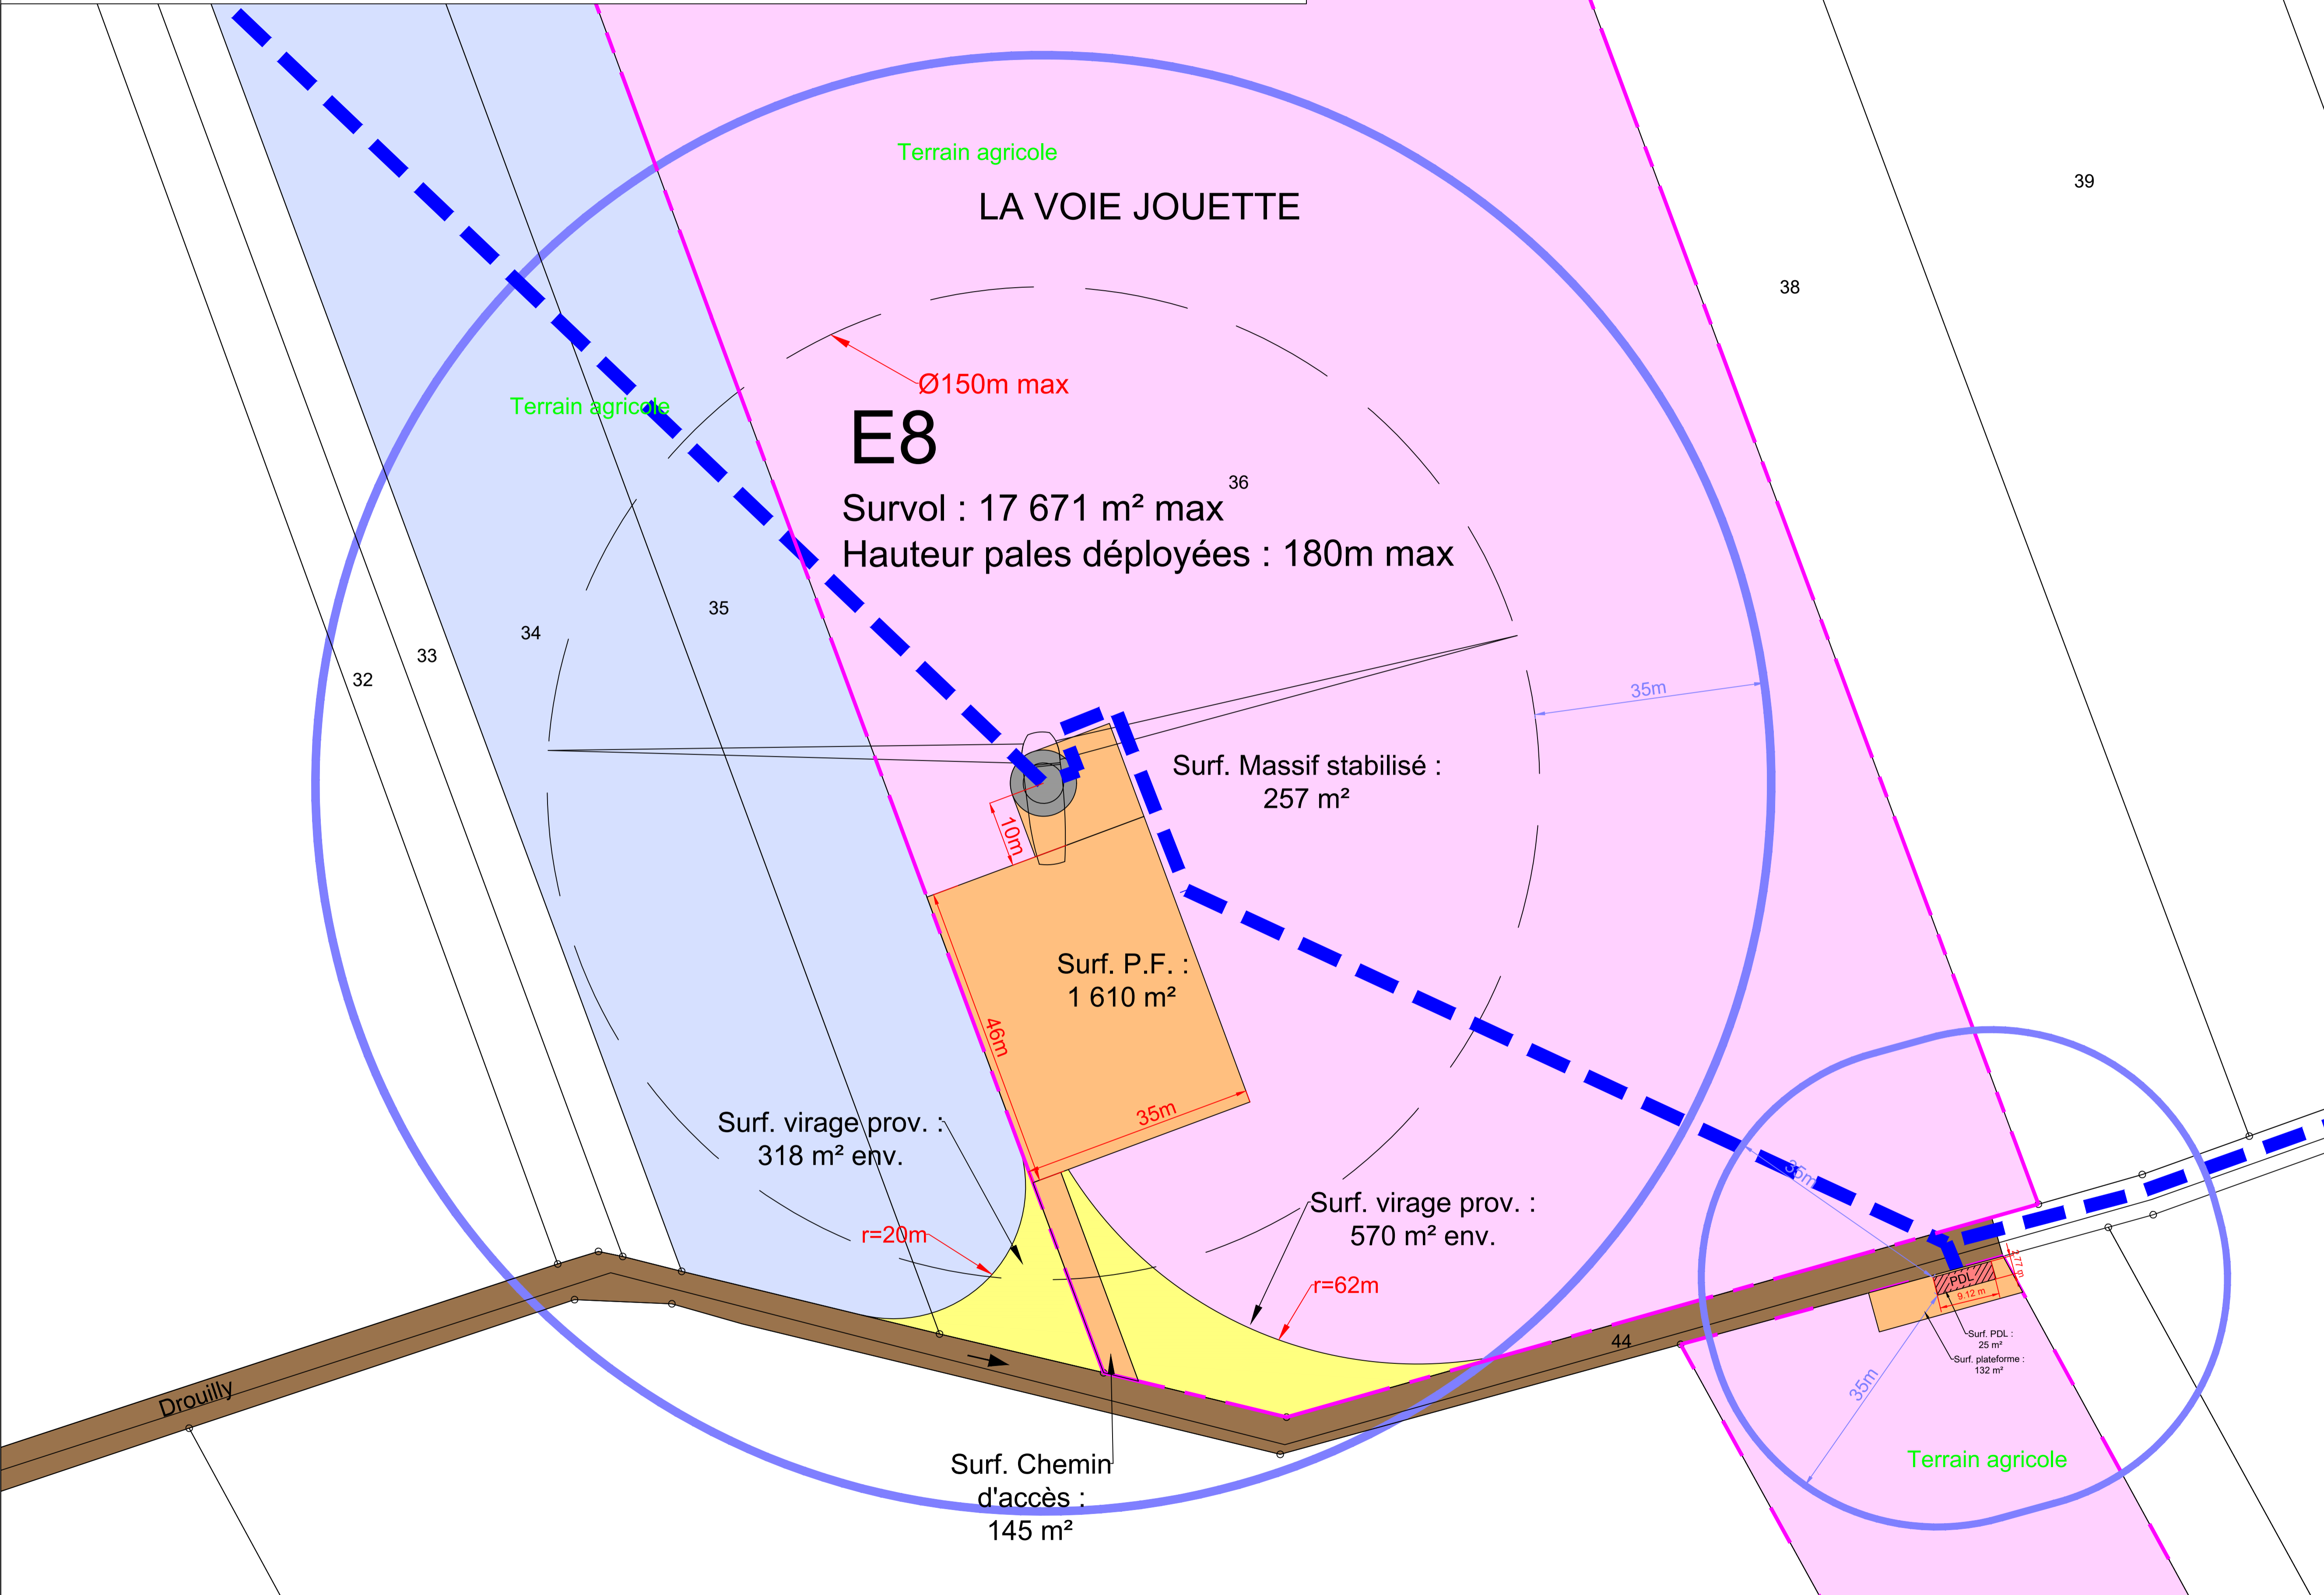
Terrain agricole

LA VOIE JOUETTE

39

38

Ø150m max

Terrain agricole

E8

36

Survol : 17 671 m² max

Hauteur pales déployées : 180m max

35

34

33

32

35m

Surf. Massif stabilisé : 257 m²

10m

Surf. P.F. : 1 610 m²

46m

35m

Surf. virage prov. : 318 m² env.

r=20m

Surf. virage prov. : 570 m² env.

r=62m

35m

PDL

9.12 m

2.77 m

Surf. PDL : 25 m²

Surf. plateforme : 132 m²

35m

44

Drouilly

Terrain agricole

Surf. Chemin d'accès : 145 m²